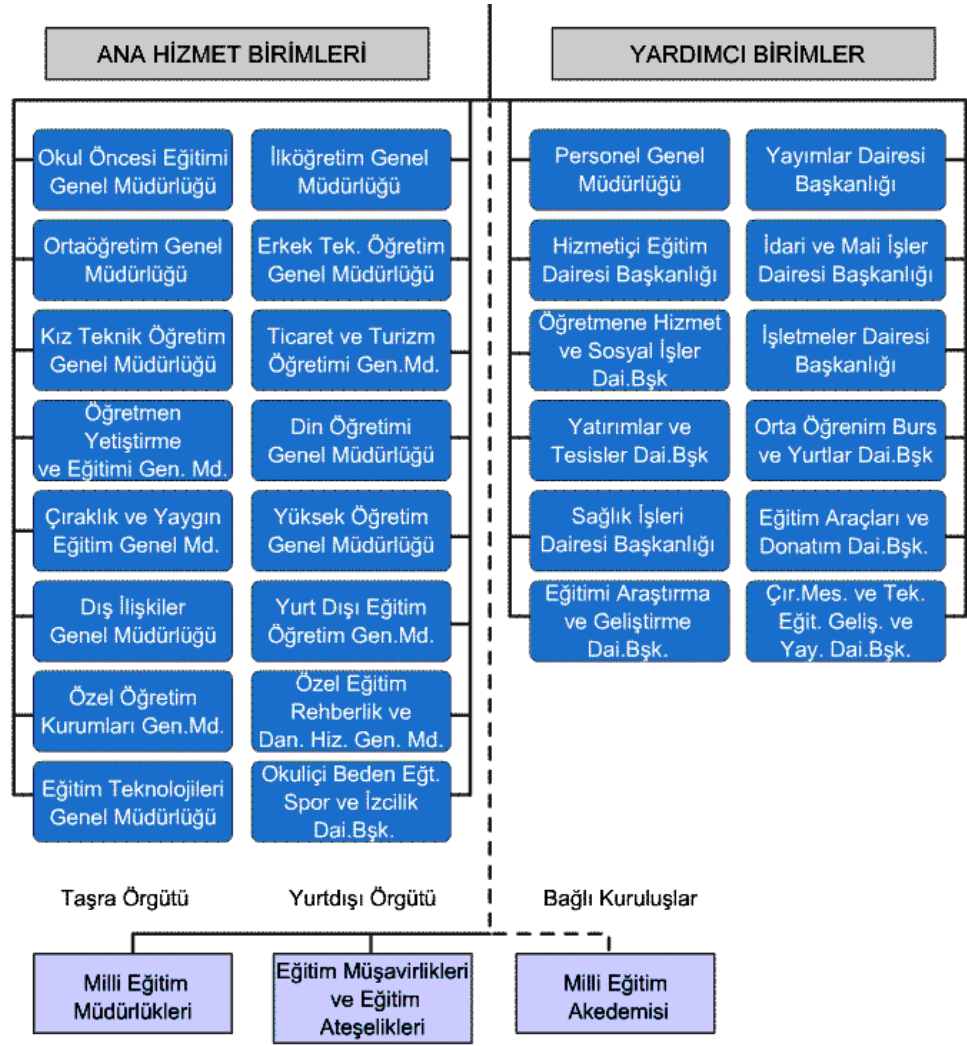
ANA HİZMET BİRİMLERİ

Okul Öncesi Eğitimi Genel Müdürlüğü

İlköğretim Genel Müdürlüğü

Ortaöğretim Genel Müdürlüğü

Erkek Tek. Öğretim Genel Müdürlüğü

Kız Teknik Öğretim Genel Müdürlüğü

Ticaret ve Turizm Öğretimi Gen.Md.

Öğretmen Yetiştirme ve Eğitimi Gen. Md.

Din Öğretimi Genel Müdürlüğü

Çıraklık ve Yaygın Eğitim Genel Md.

Yüksek Öğretim Genel Müdürlüğü

Dış İlişkiler Genel Müdürlüğü

Yurt Dışı Eğitim Öğretim Gen.Md.

Özel Öğretim Kurumları Gen.Md.

Özel Eğitim Rehberlik ve Dan. Hiz. Gen. Md.

Eğitim Teknolojileri Genel Müdürlüğü

Okuliçi Beden Eğt. Spor ve İzcilik Dai.Bşk.

YARDIMCI BİRİMLER

Personel Genel Müdürlüğü

Yayımlar Dairesi Başkanlığı

Hizmetiçi Eğitim Dairesi Başkanlığı

İdari ve Mali İşler Dairesi Başkanlığı

Öğretmene Hizmet ve Sosyal İşler Dai.Bşk

İşletmeler Dairesi Başkanlığı

Yatırımlar ve Tesisler Dai.Bşk

Orta Öğrenim Burs ve Yurtlar Dai.Bşk

Sağlık İşleri Dairesi Başkanlığı

Eğitim Araçları ve Donatım Dai.Bşk.

Eğitimi Araştırma ve Geliştirme Dai.Bşk.

Çır.Mes. ve Tek. Eğit. Geliş. ve Yay. Dai.Bşk.

Taşra Örgütü

Yurtdışı Örgütü

Bağlı Kuruluşlar

Milli Eğitim Müdürlükleri

Eğitim Müşavirlikleri ve Eğitim Ateşelikleri

Milli Eğitim Akedemisi